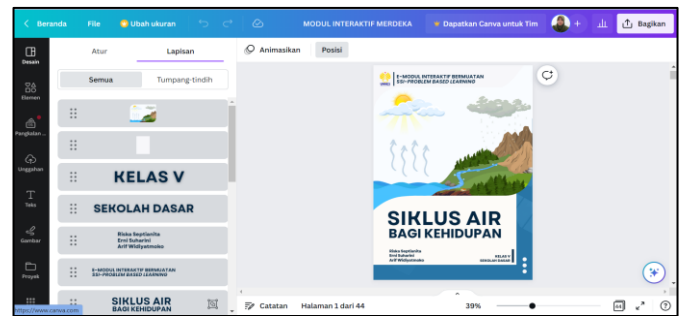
Beranda File Ubah ukuran MODUL INTERAKTIF MERDEKA Dapatkan Canva untuk Tim + Bagikan

Desain
Elemen
Pengikatan ...
Unggahan
Teks
Gambar
Proyek

Atur Lapisan

Semua Tumpang-tindih

KELAS V

SEKOLAH DASAR

Riska Septianita
Erni Suharini
Arif Widiyatmoko

E-MODUL INTERAKTIF BERMUATAN SEI-PROBLEM BASED LEARNING

SIKLUS AIR
BAGI KEHIDUPAN

https://www.canva.com

Animasikan Posisi

E-MODUL INTERAKTIF BERMUATAN SEI-PROBLEM BASED LEARNING

SIKLUS AIR
BAGI KEHIDUPAN

Riska Septianita
Erni Suharini
Arif Widiyatmoko

KELAS V
SEKOLAH DASAR

Catatan Halaman 1 dari 44 39% ?